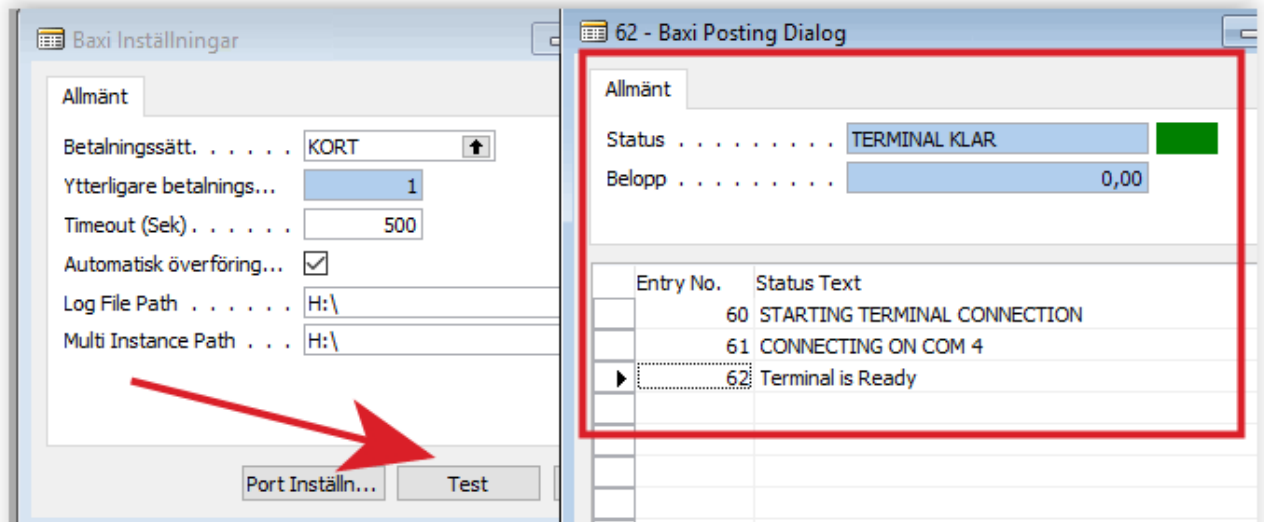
Baxi Inställningar

Allmänt

Betalningssätt. . . . . . KORT
Ytterligare betalnings... 1
Timeout (Sek) . . . . . . 500
Automatisk överföring...
Log File Path . . . . . . H:\
Multi Instance Path . . . H:\

Port Inställn... Test

62 - Baxi Posting Dialog

Allmänt

Status . . . . . . . . . TERMINAL KLAR
Belopp . . . . . . . . . 0,00

| Entry No. | Status Text |
|---|---|
| 60 | STARTING TERMINAL CONNECTION |
| 61 | CONNECTING ON COM 4 |
| 62 | Terminal is Ready |